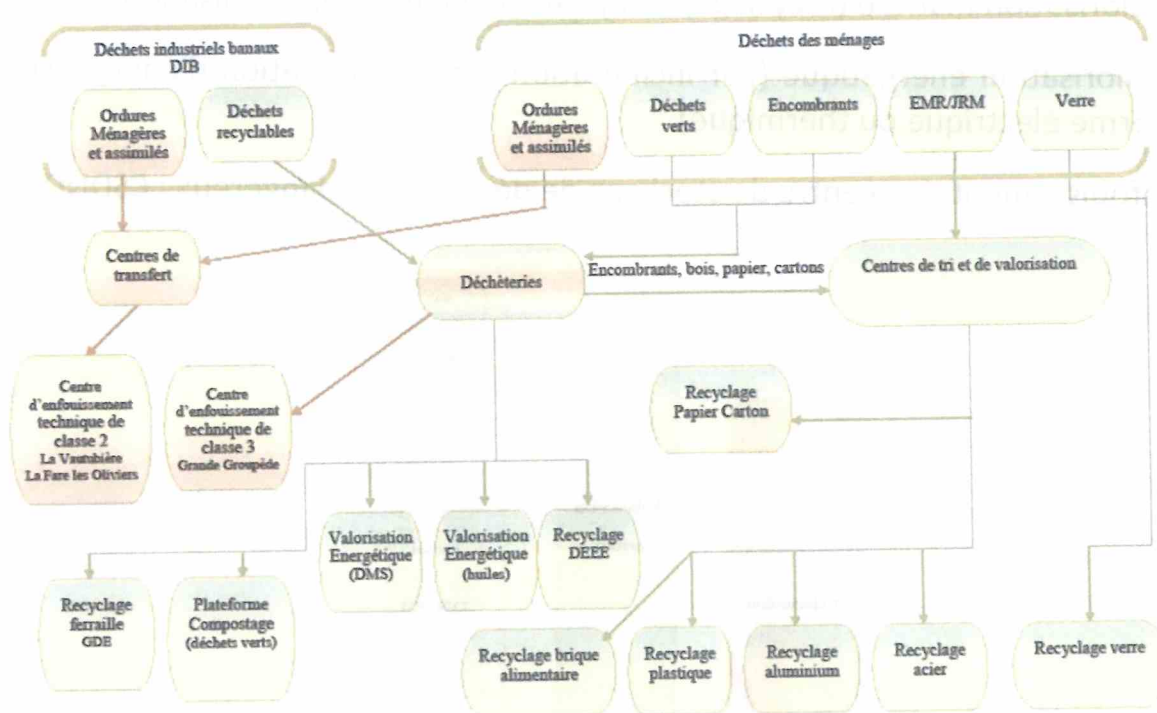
Déchets industriels banaux
DIB

Ordures Ménagères et assimilés

Déchets recyclables

Déchets des ménages

Ordures Ménagères et assimilés

Déchets verts

Encombrants

EMR/JRM

Verre

Centres de transfert

Déchèteries

Encombrants, bois, papier, cartons

Centres de tri et de valorisation

Centre d'enfouissement technique de classe 2
La Vautubière
La Fare les Oliviers

Centre d'enfouissement technique de classe 3
Grande Groupède

Recyclage Papier Carton

Valorisation Energétique (DMS)

Valorisation Energétique (huiles)

Recyclage DEEE

Recyclage ferraille
GDE

Plateforme Compostage (déchets verts)

Recyclage brique alimentaire

Recyclage plastique

Recyclage aluminium

Recyclage acier

Recyclage verre